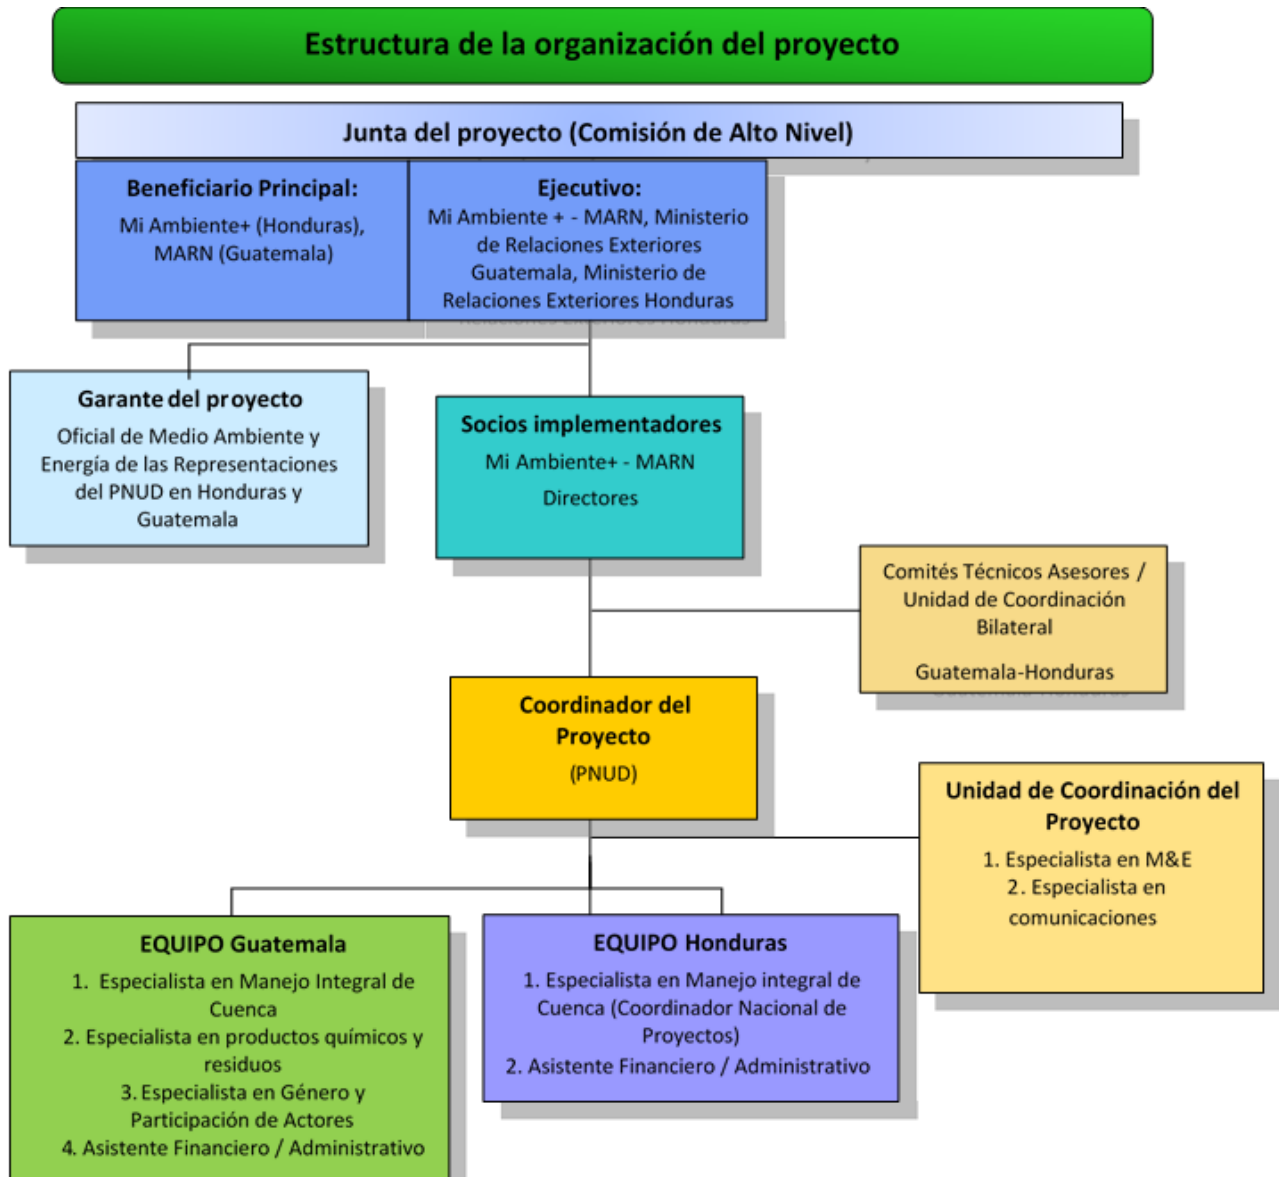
Estructura de la organización del proyecto

Junta del proyecto (Comisión de Alto Nivel)

Beneficiario Principal:
Mi Ambiente+ (Honduras), MARN (Guatemala)

Ejecutivo:
Mi Ambiente + - MARN, Ministerio de Relaciones Exteriores Guatemala, Ministerio de Relaciones Exteriores Honduras

Garante del proyecto
Oficial de Medio Ambiente y Energía de las Representaciones del PNUD en Honduras y Guatemala

Socios implementadores
Mi Ambiente+ - MARN
Directores

Comités Técnicos Asesores / Unidad de Coordinación Bilateral
Guatemala-Honduras

Coordinador del Proyecto
(PNUD)

Unidad de Coordinación del Proyecto
1. Especialista en M&E
2. Especialista en comunicaciones

EQUIPO Guatemala
1. Especialista en Manejo Integral de Cuenca
2. Especialista en productos químicos y residuos
3. Especialista en Género y Participación de Actores
4. Asistente Financiero / Administrativo

EQUIPO Honduras
1. Especialista en Manejo integral de Cuenca (Coordinador Nacional de Proyectos)
2. Asistente Financiero / Administrativo